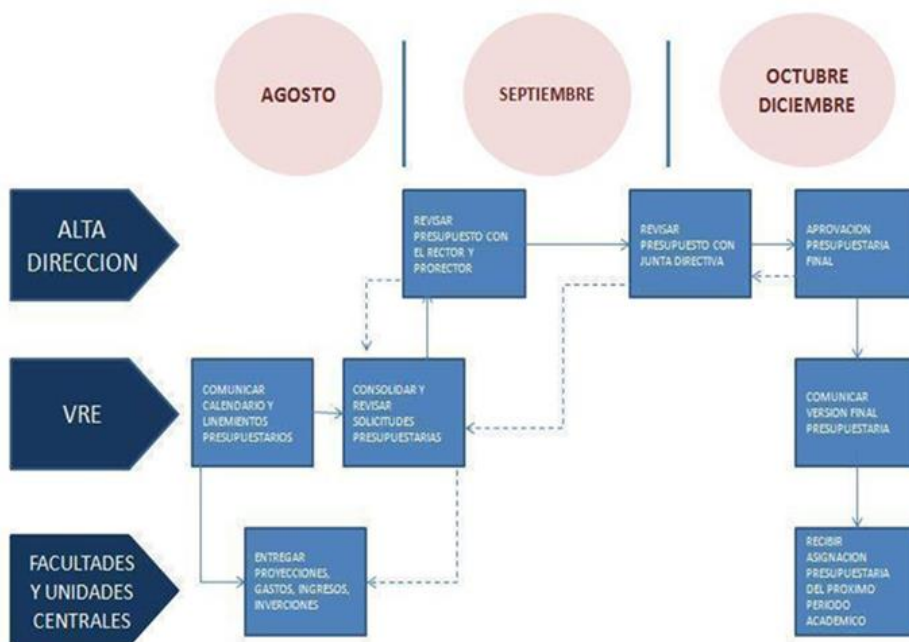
AGOSTO

SEPTIEMBRE

OCTUBRE DICIEMBRE

ALTA DIRECCION

VRE

FACULTADES Y UNIDADES CENTRALES

REVISAR PRESUPUESTO CON EL RECTOR Y PRORECTOR

REVISAR PRESUPUESTO CON JUNTA DIRECTIVA

APROVACION PRESUPUESTARIA FINAL

COMUNICAR CALENDARIO Y LINEMIENTOS PRESUPUESTARIOS

CONSOLIDAR Y REVISAR SOLICITUDES PRESUPUESTARIAS

COMUNICAR VERSION FINAL PRESUPUESTARIA

ENTREGAR PROYECCIONES, GASTOS, INGRESOS, INVERCIONES

RECIBIR ASIGNACION PRESUPUESTARIA DEL PROXIMO PERIODO ACADEMICO